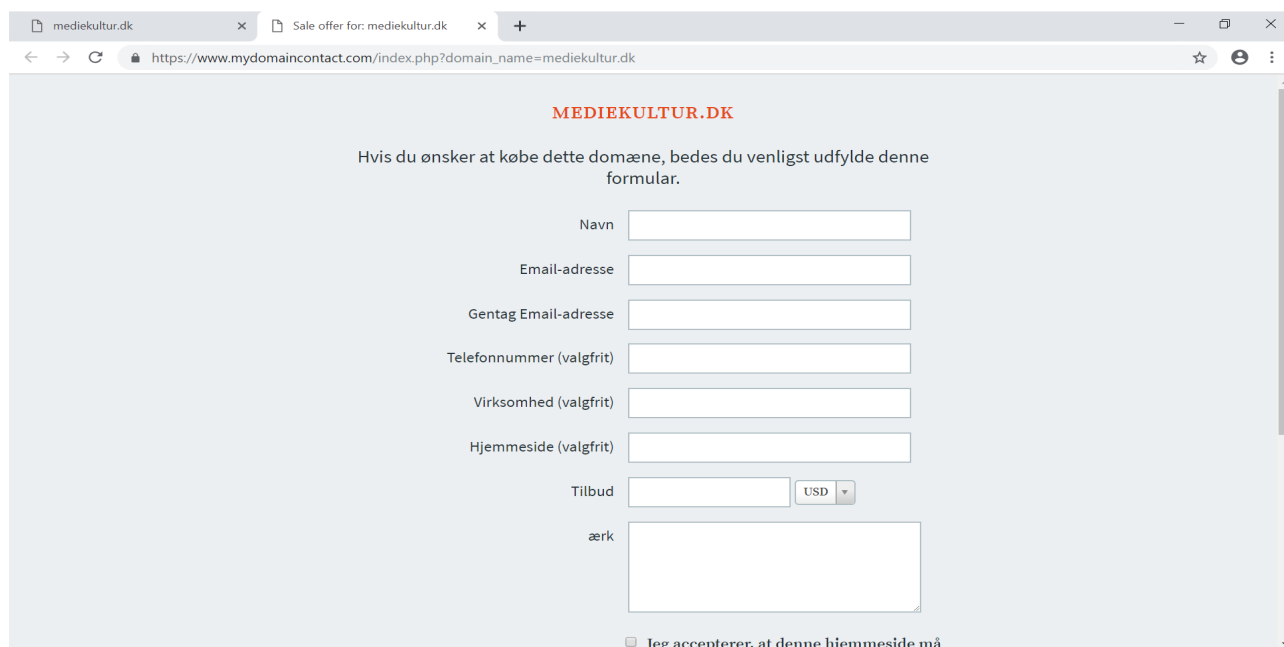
mediekultur.dk ×

Sale offer for: mediekultur.dk ×

+

https://www.mydomaincontact.com/index.php?domain_name=mediekultur.dk

MEDIEKULTUR.DK

Hvis du ønsker at købe dette domæne, bedes du venligst udfylde denne formular.

Navn

Email-adresse

Gentag Email-adresse

Telefonnummer (valgfrit)

Virksomhed (valgfrit)

Hjemmeside (valgfrit)

Tilbud

USD

ærk

Jeg accepterer, at denne hjemmeside må